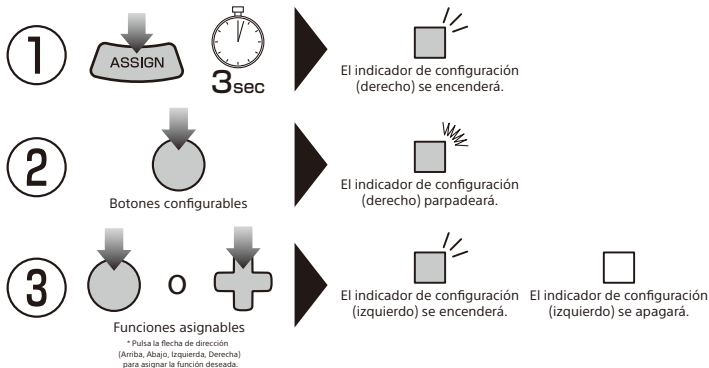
1
ASSIGN
3sec
El indicador de configuración (derecho) se encenderá.

2
Botones configurables
El indicador de configuración (derecho) parpadeará.

3
O
Funciones asignables
* Pulsa la flecha de dirección (Arriba, Abajo, Izquierda, Derecha) para asignar la función deseada.
El indicador de configuración (izquierdo) se encenderá.
El indicador de configuración (izquierdo) se apagará.